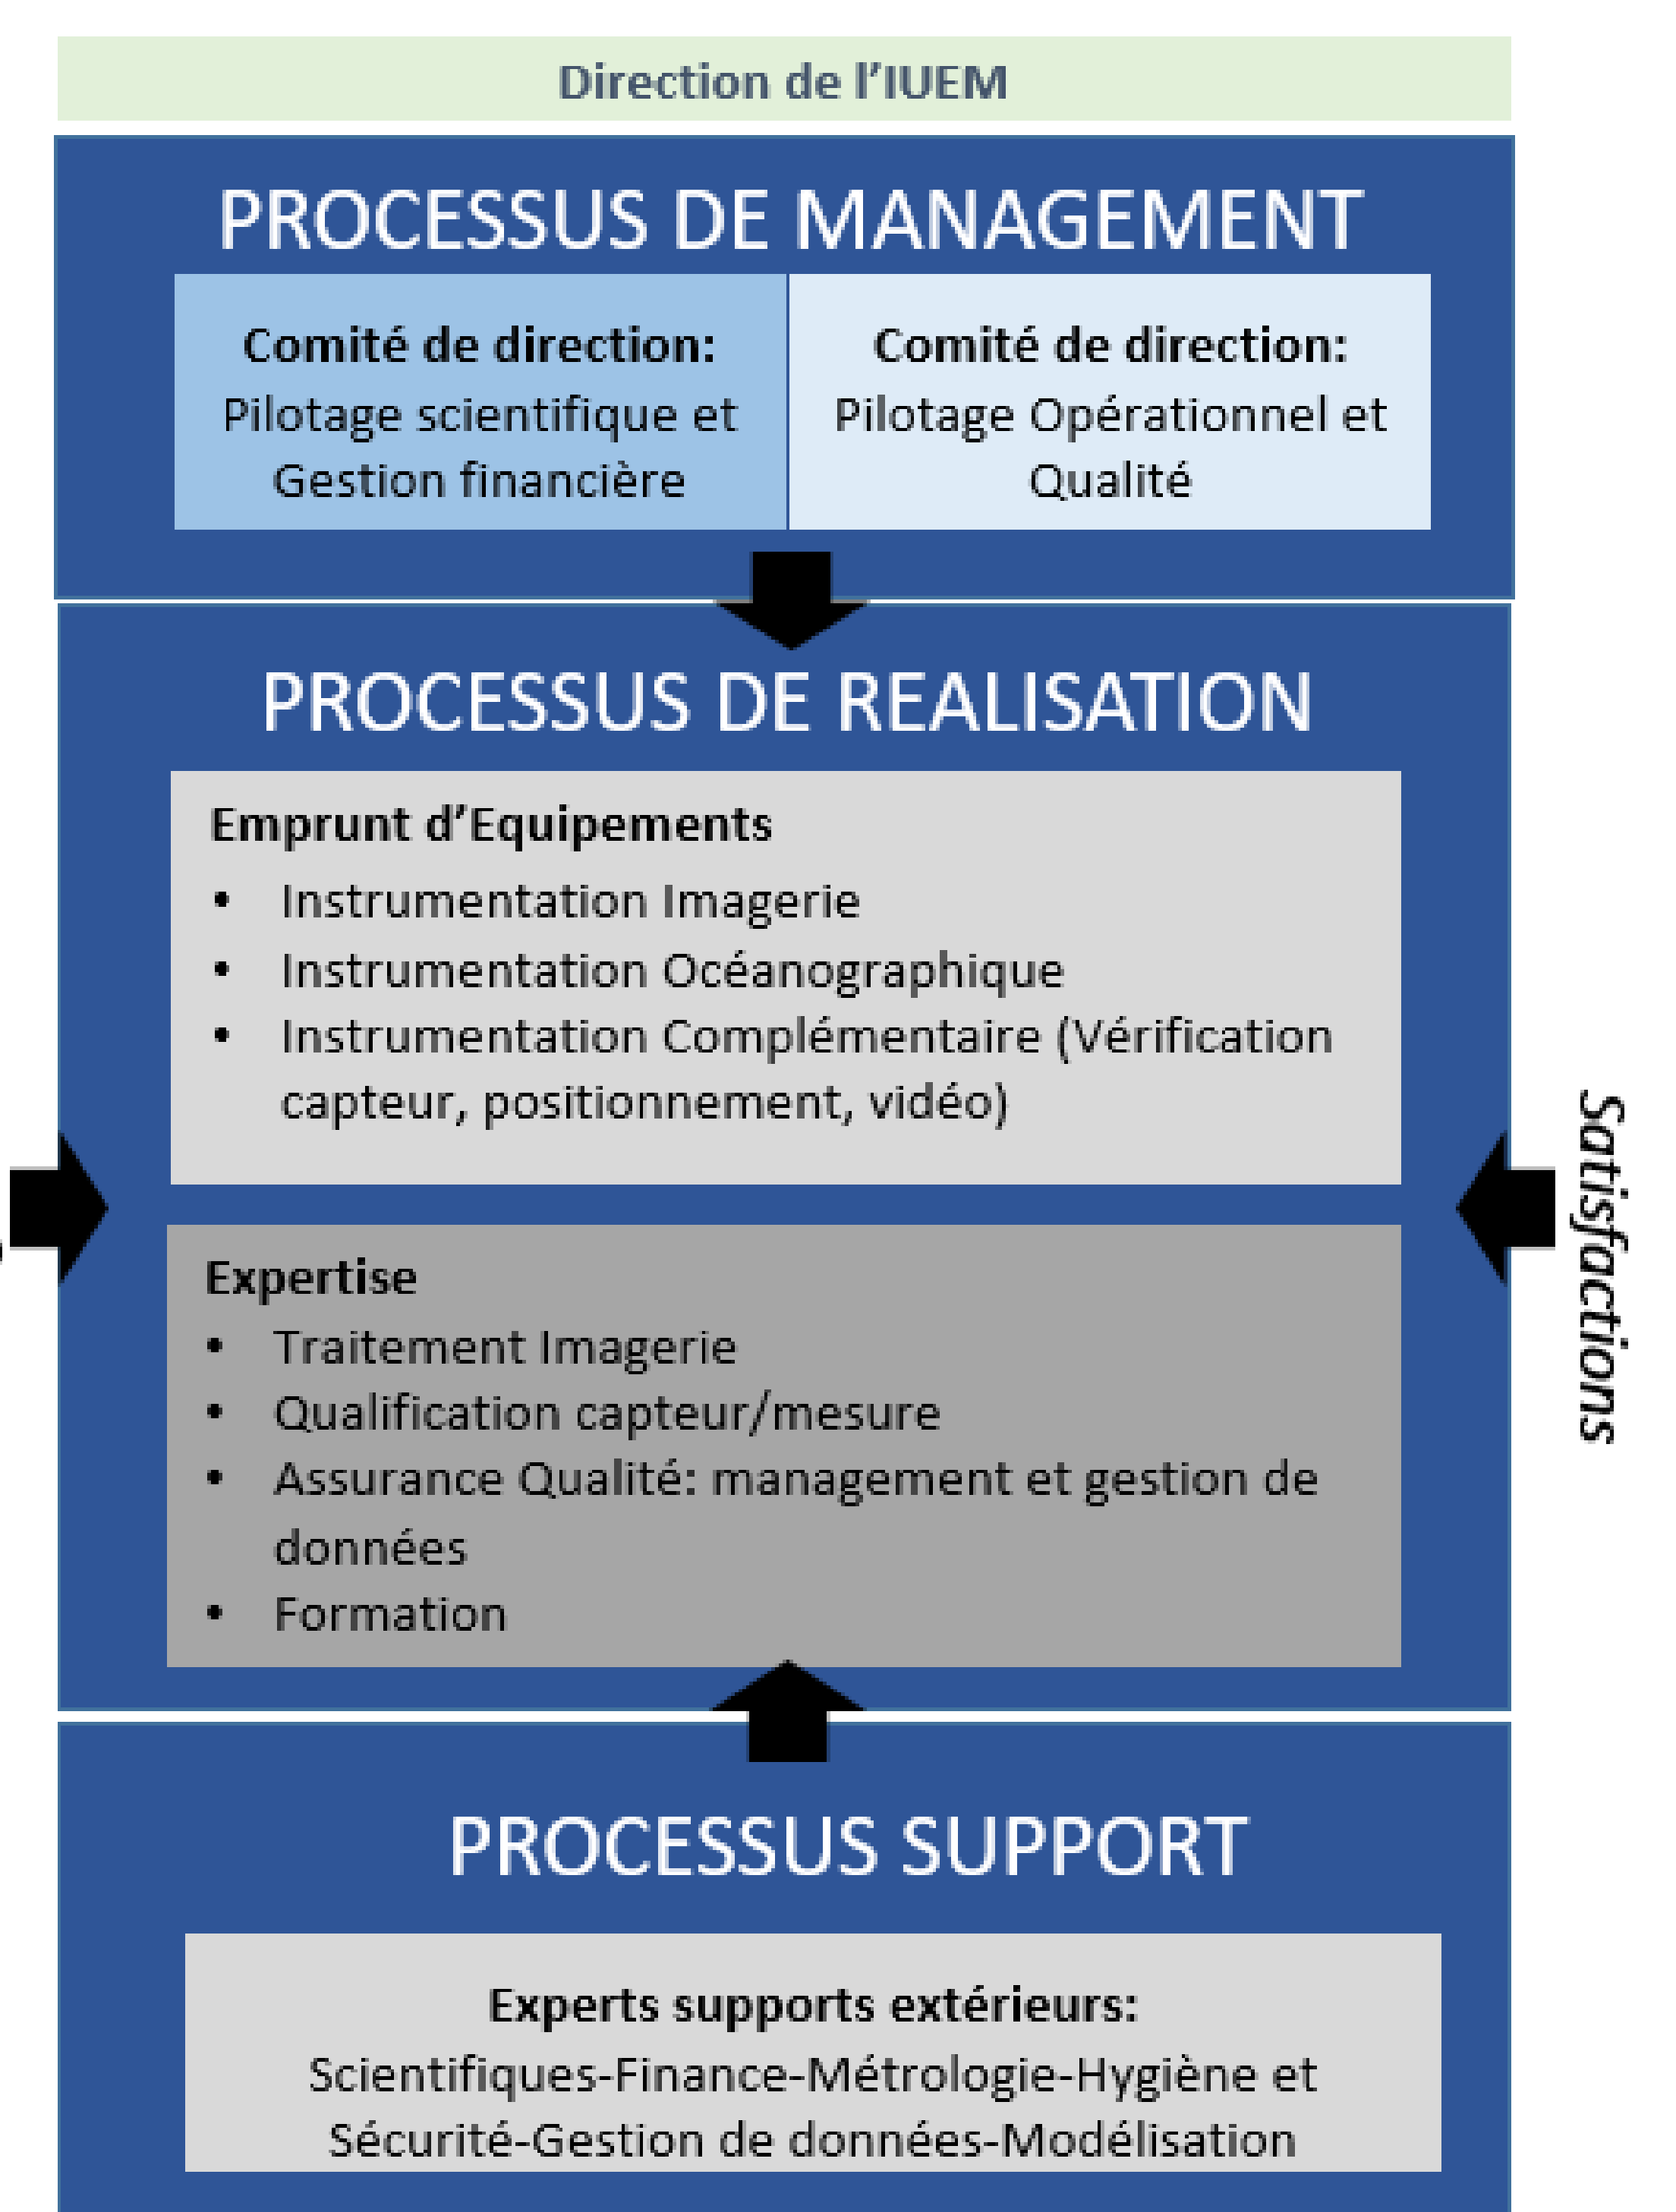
Direction de l'IUEM

PROCESSUS DE MANAGEMENT

Comité de direction:
Pilotage scientifique et Gestion financière

Comité de direction:
Pilotage Opérationnel et Qualité

PROCESSUS DE REALISATION

Emprunt d'Equipements
• Instrumentation Imagerie
• Instrumentation Océanographique
• Instrumentation Complémentaire (Vérification capteur, positionnement, vidéo)

Expertise
• Traitement Imagerie
• Qualification capteur/mesure
• Assurance Qualité: management et gestion de données
• Formation

Satisfactions

PROCESSUS SUPPORT

Experts supports extérieurs:
Scientifiques-Finance-Métrologie-Hygiène et Sécurité-Gestion de données-Modélisation